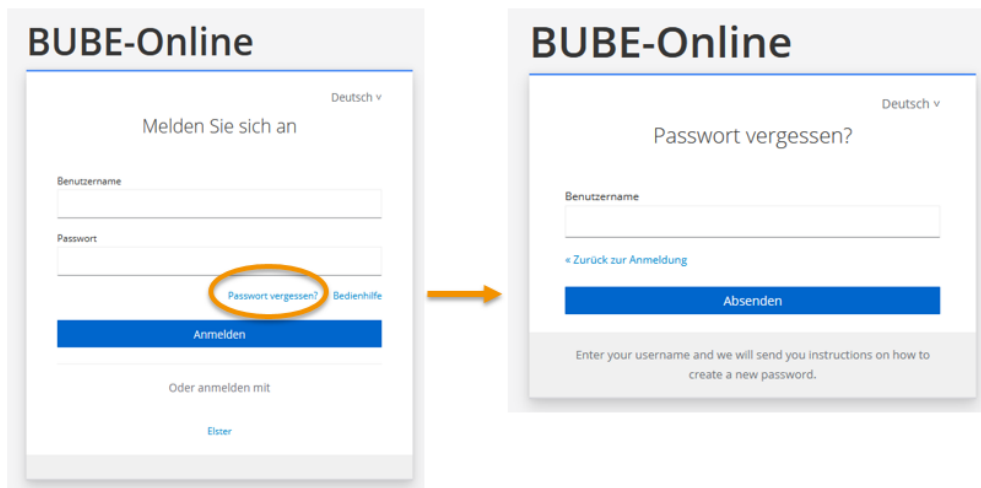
BUBE-Online

Deutsch ∨

Melden Sie sich an

Benutzername

Passwort

Passwort vergessen? Bedienhilfe

Anmelden

Oder anmelden mit

Elster

BUBE-Online

Deutsch ∨

Passwort vergessen?

Benutzername

« Zurück zur Anmeldung

Absenden

Enter your username and we will send you instructions on how to create a new password.